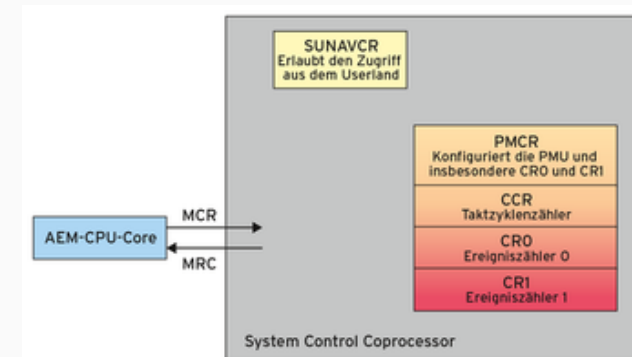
SUNAVCR
Erlaubt den Zugriff aus dem Userland

PMCR
Konfiguriert die PMU und insbesondere CR0 und CR1

CCR
Taktzyklenzähler

CR0
Ereigniszähler 0

CR1
Ereigniszähler 1

AEM-CPU-Core

MCR

MRC

System Control Coprocessor